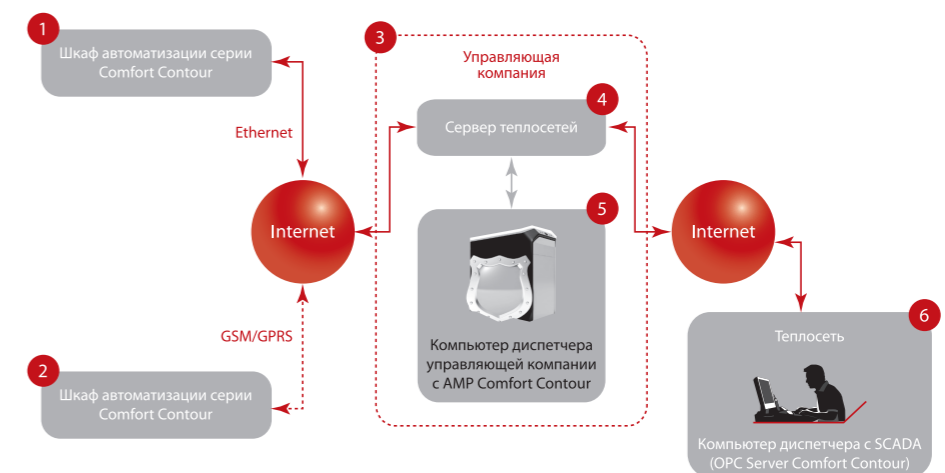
1
Шкаф автоматизации серии Comfort Contour

Ethernet

Internet

GSM/GPRS

2
Шкаф автоматизации серии Comfort Contour

3
Управляющая компания

4
Сервер теплосетей

5
Компьютер диспетчера управляющей компании с AMP Comfort Contour

Internet

6
Теплосеть

Компьютер диспетчера с SCADA (OPC Server Comfort Contour)